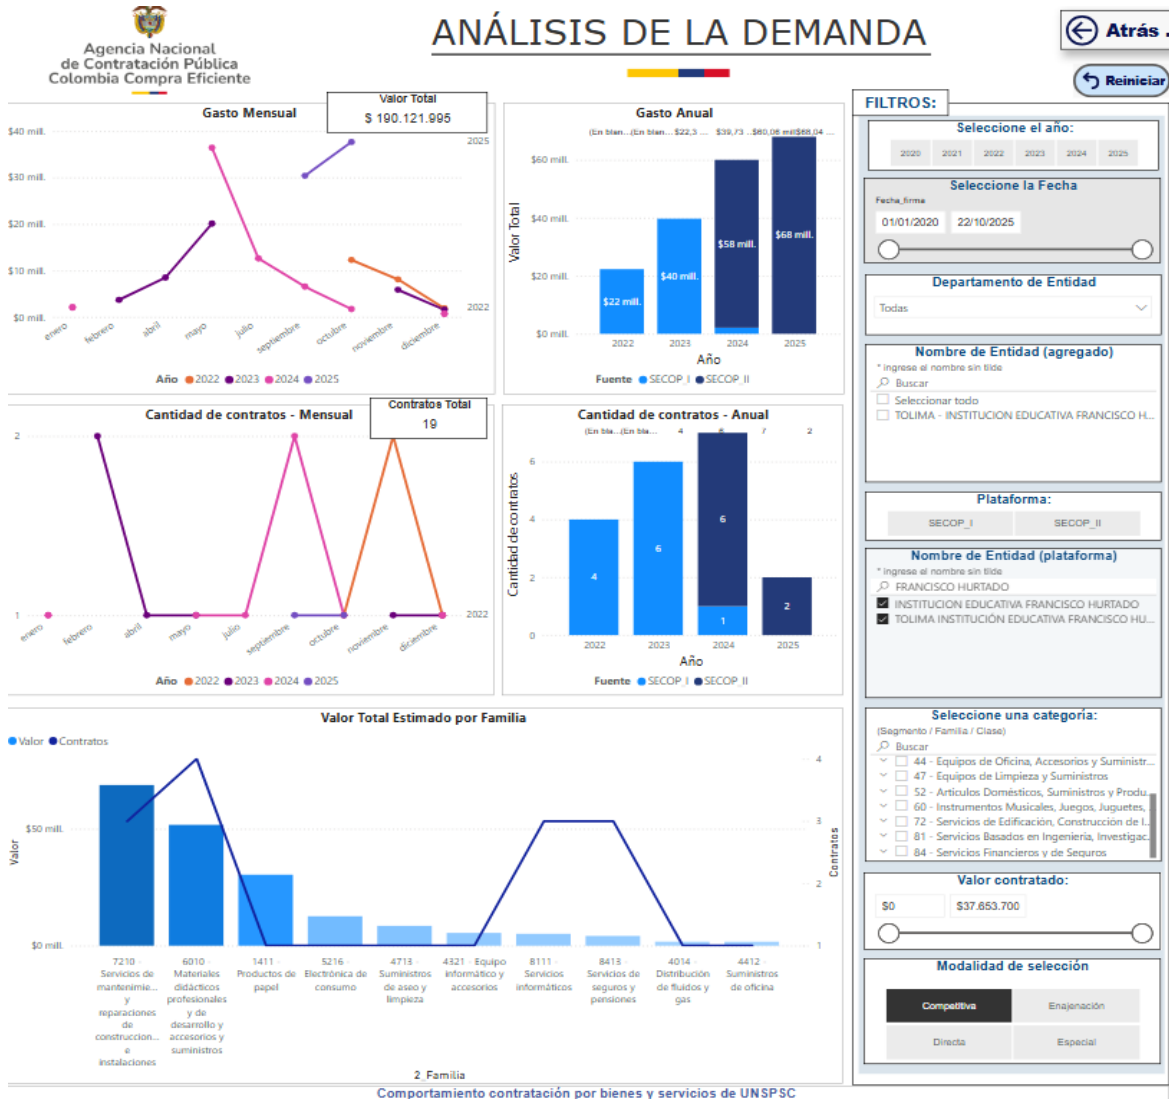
Agencia Nacional de Contratación Pública Colombia Compra Eficiente

ANÁLISIS DE LA DEMANDA

Atrás

Reiniciar

FILTROS:

Gasto Mensual

Valor Total
$ 190.121.995

$40 mill.
$30 mill.
$20 mill.
$10 mill.
$0 mill.

2025
2022

enero febrero abril mayo julio septiembre octubre noviembre diciembre

Año 2022 2023 2024 2025

Gasto Anual

(En blan... (En blan... $22,3 ... $39,73 ... $60,06 mill $68,04 ...

$60 mill.
$40 mill.
$20 mill.
$0 mill.

Valor Total

$22 mill. $40 mill. $58 mill. $68 mill.

2022 2023 2024 2025

Año

Fuente SECOP_I SECOP_II

Seleccione el año:
2020 2021 2022 2023 2024 2025

Seleccione la Fecha
Fecha_firma
01/01/2020 22/10/2025

Departamento de Entidad
Todas

Nombre de Entidad (agregado)
* Ingrese el nombre sin tilde
Buscar
Seleccionar todo
TOLIMA - INSTITUCION EDUCATIVA FRANCISCO H...

Cantidad de contratos - Mensual

Contratos Total
19

2
1

2022

enero febrero abril mayo julio septiembre octubre noviembre diciembre

Año 2022 2023 2024 2025

Cantidad de contratos - Anual

(En bla... (En bla... 4 6 7 2

6
4
2
0

Cantidad decontratos

4 6 6 1 2

2022 2023 2024 2025

Año

Fuente SECOP_I SECOP_II

Plataforma:
SECOP_I SECOP_II

Nombre de Entidad (plataforma)
* Ingrese el nombre sin tilde
FRANCISCO HURTADO
INSTITUCION EDUCATIVA FRANCISCO HURTADO
TOLIMA INSTITUCIÓN EDUCATIVA FRANCISCO HU...

Valor Total Estimado por Familia

Valor Contratos

$50 mill.
$0 mill.

Valor

4
3
2
1

Contratos

7210 - Servicios de mantenimie... y reparaciones de construccion... e instalaciones
6010 - Materiales didácticos profesionales y de desarrollo y accesorios y suministros
1411 - Productos de papel
5216 - Electrónica de consumo
4713 - Suministros de aseo y limpieza
4321 - Equipo informático y accesorios
8111 - Servicios informáticos
8413 - Servicios de seguros y pensiones
4014 - Distribución de fluidos y gas
4412 - Suministros de oficina

2_Familia

Seleccione una categoría:
(Segmento / Familia / Clase)
Buscar
44 - Equipos de Oficina, Accesorios y Suministr...
47 - Equipos de Limpieza y Suministros
52 - Artículos Domésticos, Suministros y Produ...
60 - Instrumentos Musicales, Juegos, Juguetes, ...
72 - Servicios de Edificación, Construcción de I...
81 - Servicios Basados en Ingeniería, Investigac...
84 - Servicios Financieros y de Seguros

Valor contratado:
$0 $37.653.700

Modalidad de selección
Competitiva Enajenación
Directa Especial

Comportamiento contratación por bienes y servicios de UNSPSC